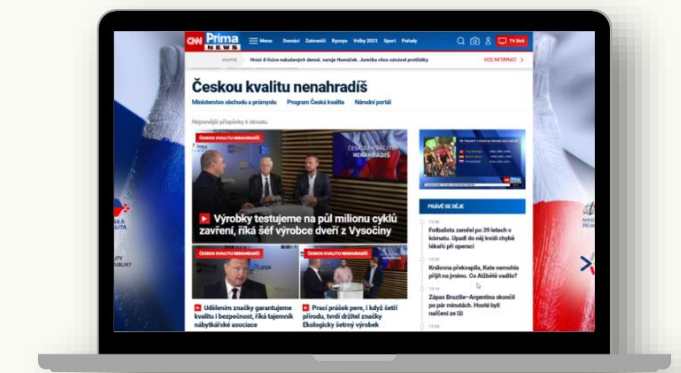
CNN Prima NEWS

Menu Domácí Zahraničí Byznys Volby 2021 Sport Pořady

TV Živě

Hnutí A tlačí na poskytnutí dávek, navrhuje Hamáček. Jemelka chce zavedení protiblokády

VÍCE INFORMACÍ

Českou kvalitu nenahradíš

Ministerstvo obchodu a průmyslu Program Česká kvalita Národní portál

Nejnovější příspěvky k tématu

ČESKOU KVALITU NENAHRADÍŠ

ČESKOU KVALITU NENAHRADÍŠ

Výrobky testujeme na půl milionu cyklů zavření, říká šéf výrobce dveří z Vysočiny

ČESKOU KVALITU NENAHRADÍŠ

Udělením značky garantujeme kvalitu i bezpečnost, říká tajemník nábytkářské asociace

ČESKOU KVALITU NENAHRADÍŠ

Prací prášek pere, i když šetří přírodu, tvrdí držitel značky Ekologicky šetrný výrobek

PRÁVĚ SE DĚJE

Fotbalista zemřel po 39 letech v kómatu. Upadl do něj kvůli chybě lékařů při operaci

Královna překvapila, Kate nemohla přijít na jméno. Co Alžbětě vadilo?

Zápas Brazílie–Argentina skončil po pár minutách. Hosté byli nařčeni ze lži

ČESKÁ KVALITA

REPUBLIKY